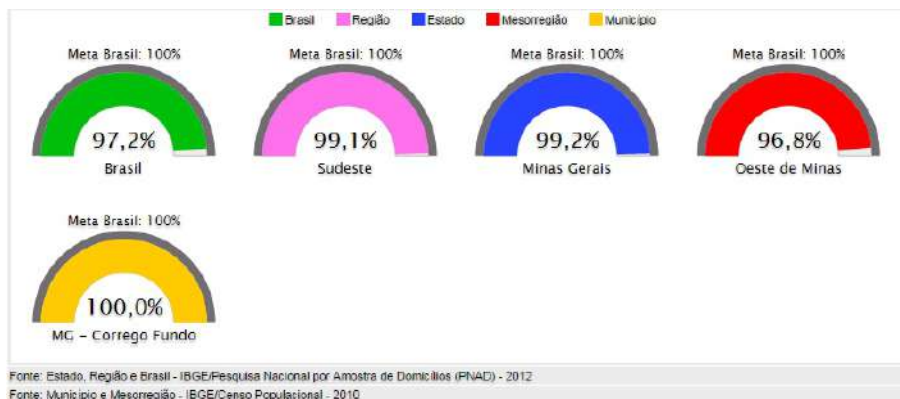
Brasil Região Estado Mesorregião Município

Meta Brasil: 100%
97,2%
Brasil

Meta Brasil: 100%
99,1%
Sudeste

Meta Brasil: 100%
99,2%
Minas Gerais

Meta Brasil: 100%
96,8%
Oeste de Minas

Meta Brasil: 100%
100,0%
MG - Corrego Fundo

Fonte: Estado, Região e Brasil - IBGE/Pesquisa Nacional por Amostra de Domicílios (PNAD) - 2012
Fonte: Município e Mesorregião - IBGE/Censo Populacional - 2010